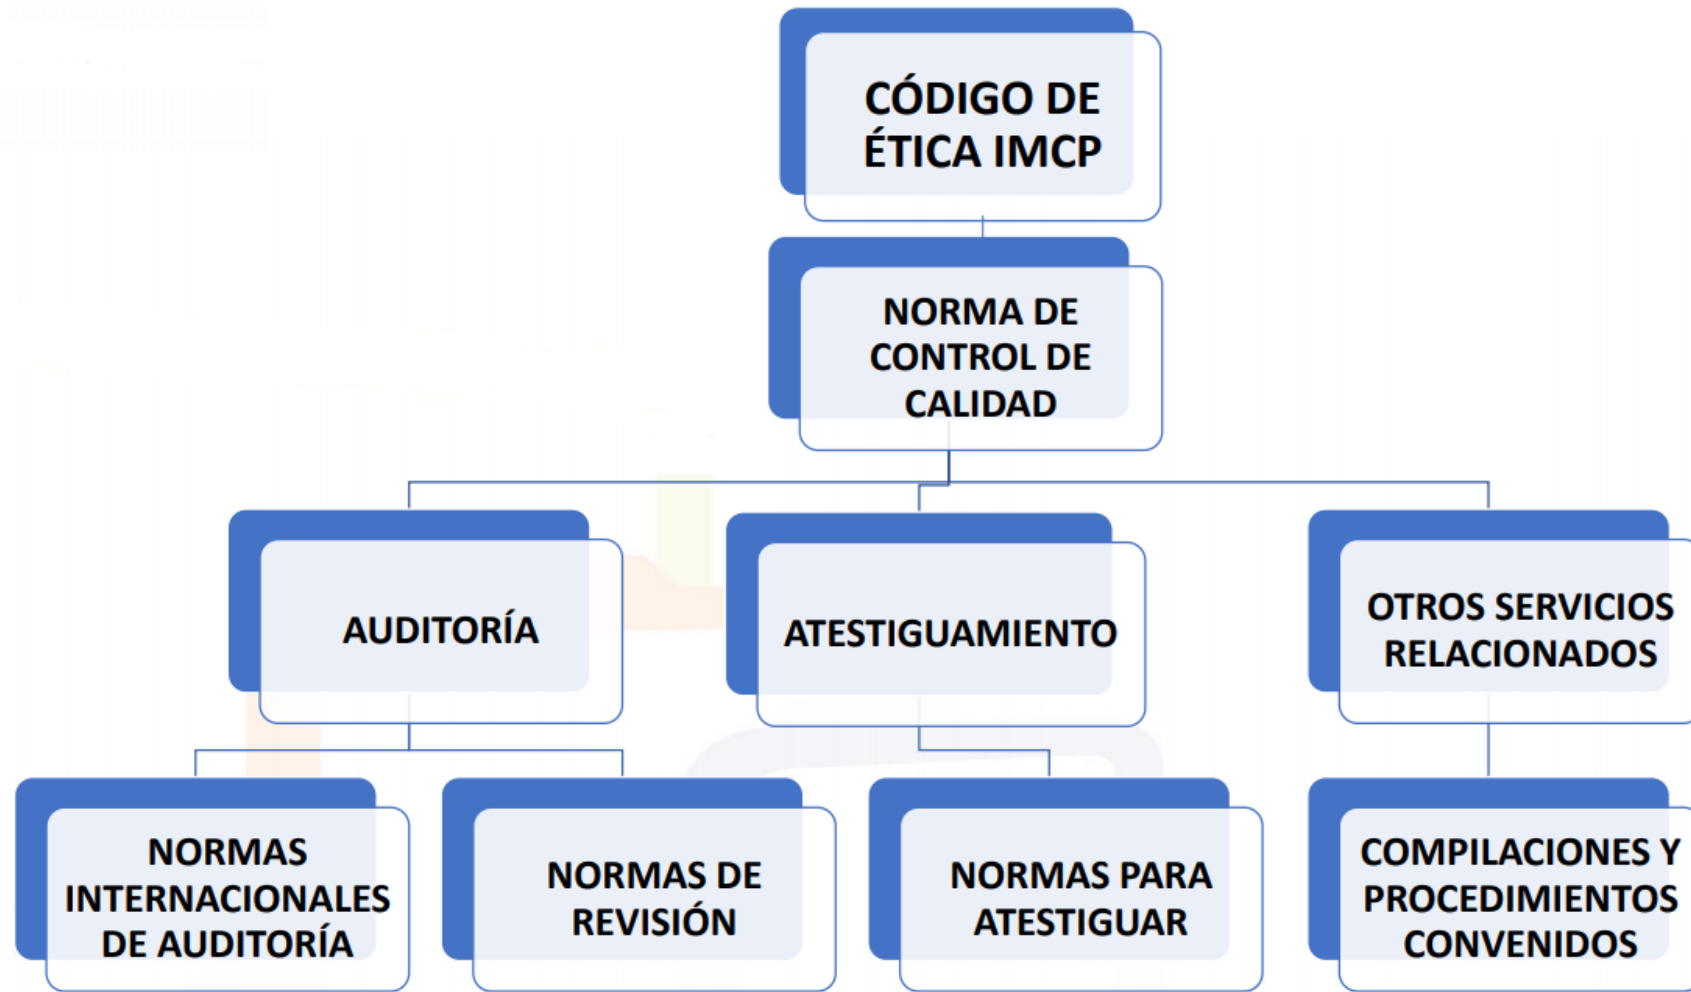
CÓDIGO DE ÉTICA IMCP

NORMA DE CONTROL DE CALIDAD

AUDITORÍA

ATESTIGUAMIENTO

OTROS SERVICIOS RELACIONADOS

NORMAS INTERNACIONALES DE AUDITORÍA

NORMAS DE REVISIÓN

NORMAS PARA ATESTIGUAR

COMPILACIONES Y PROCEDIMIENTOS CONVENIDOS